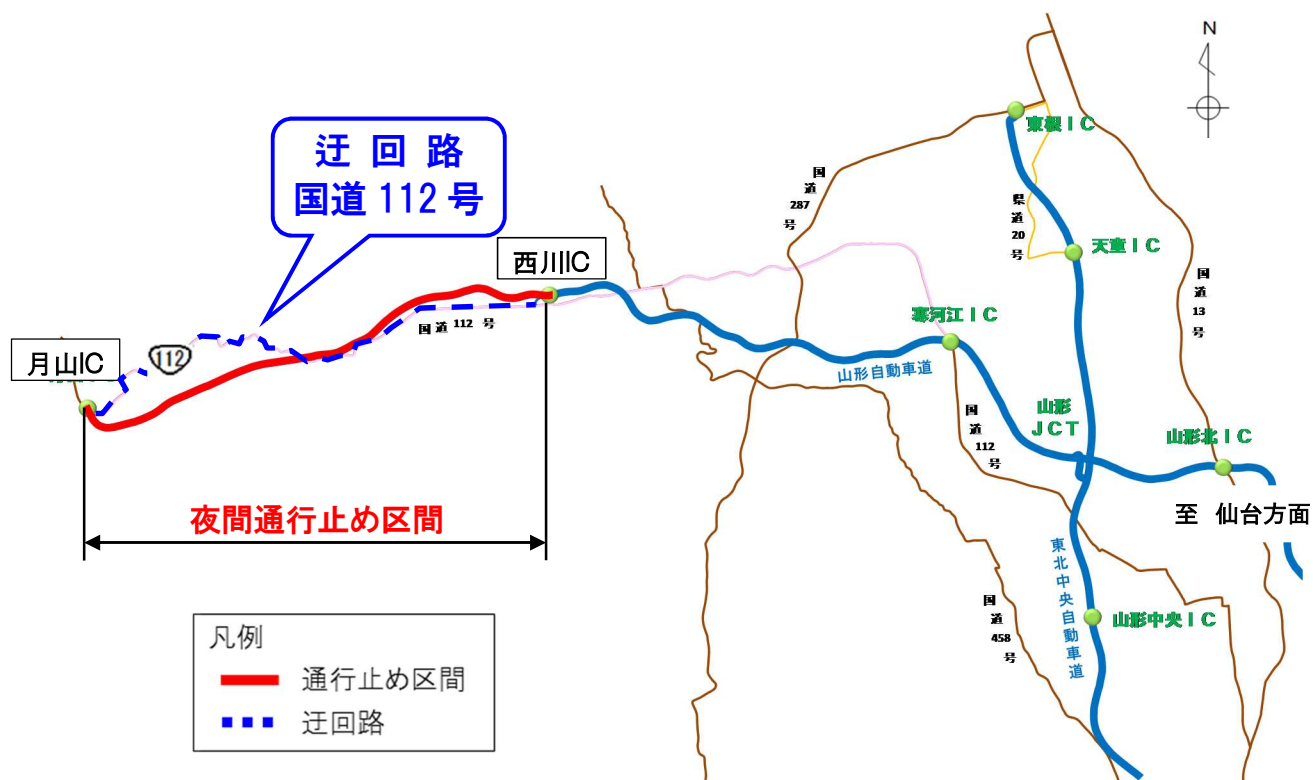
迂回路
国道 112 号

西川IC

月山IC

112

国道 112 号

夜間通行止め区間

国道287号

東根IC

県道20号

天童IC

国道13号

寒河江IC

山形自動車道

山形JCT

国道112号

山形北IC

至 仙台方面

東北中央自動車道

国道458号

山形中央IC

N

凡例
通行止め区間
迂回路